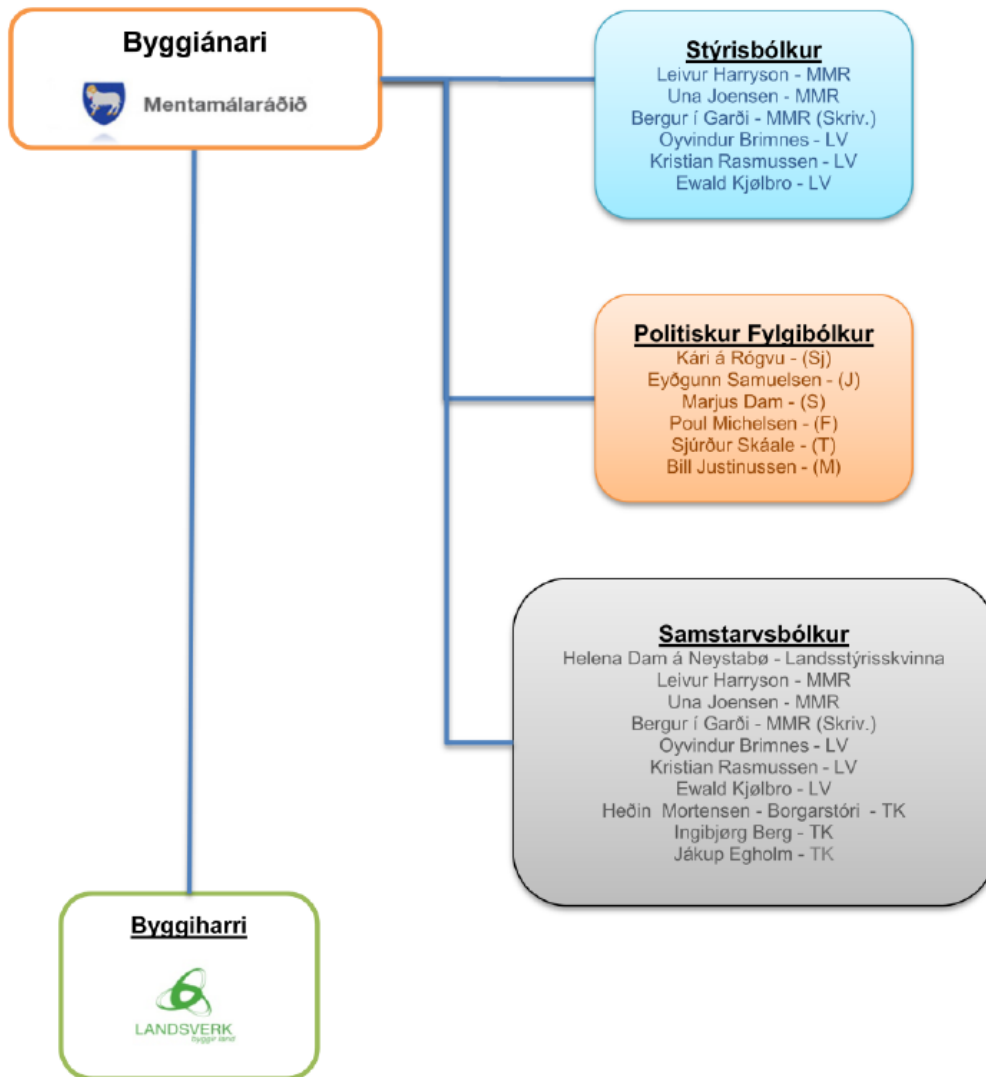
Byggiánari

Mentamálaráðið

Stýrisbólkur
Leivur Harryson - MMR
Una Joensen - MMR
Bergur í Garði - MMR (Skriv.)
Oyvindur Brimnes - LV
Kristian Rasmussen - LV
Ewald Kjølbro - LV

Politiskur Fylgibólkur
Kári á Rógvu - (Sj)
Eyðgunn Samuelsen - (J)
Marjus Dam - (S)
Poul Michelsen - (F)
Sjúrður Skáale - (T)
Bill Justinussen - (M)

Samstarvsbólkur
Helena Dam á Neystabø - Landsstýrisskvinna
Leivur Harryson - MMR
Una Joensen - MMR
Bergur í Garði - MMR (Skriv.)
Oyvindur Brimnes - LV
Kristian Rasmussen - LV
Ewald Kjølbro - LV
Heðin Mortensen - Borgarstóri - TK
Ingibjørg Berg - TK
Jákup Egholm - TK

Byggiharri

LANDSVERK
byggir land